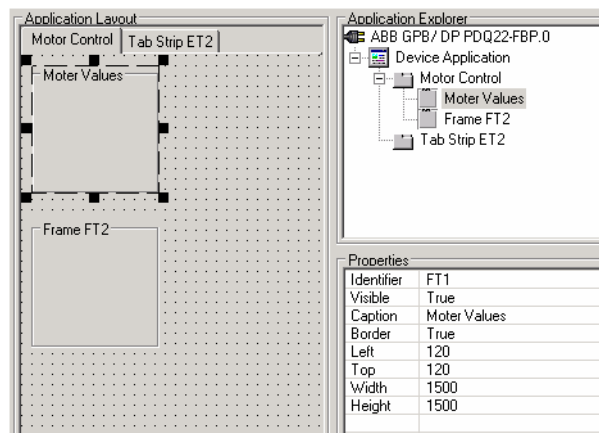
Application Layout

Motor Control | Tab Strip ET2

Moter Values

Frame FT2

Application Explorer

ABB GPB/ DP PDQ22-FBP.0

Device Application

Motor Control

Moter Values

Frame FT2

Tab Strip ET2

Properties

| | |
|---|---|
| Identifier | FT1 |
| Visible | True |
| Caption | Moter Values |
| Border | True |
| Left | 120 |
| Top | 120 |
| Width | 1500 |
| Height | 1500 |